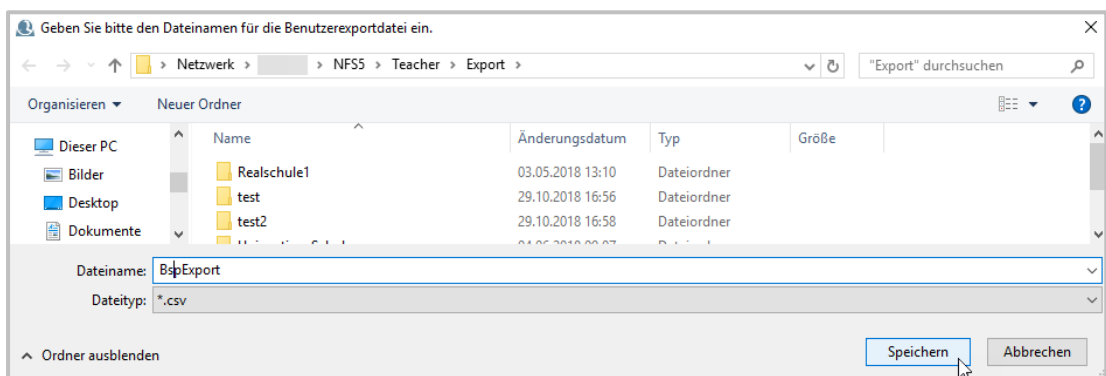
Geben Sie bitte den Dateinamen für die Benutzerexportdatei ein.

› Netzwerk › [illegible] › NFS5 › Teacher › Export ›

"Export" durchsuchen

Organisieren ▾ Neuer Ordner

Dieser PC
Bilder
Desktop
Dokumente

| Name | Änderungsdatum | Typ | Größe |
|---|---|---|---|
| Realschule1 | 03.05.2018 13:10 | Dateiordner | |
| test | 29.10.2018 16:56 | Dateiordner | |
| test2 | 29.10.2018 16:58 | Dateiordner | |
| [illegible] | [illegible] | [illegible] | |

Dateiname: BspExport
Dateityp: *.csv

Ordner ausblenden

Speichern Abbrechen